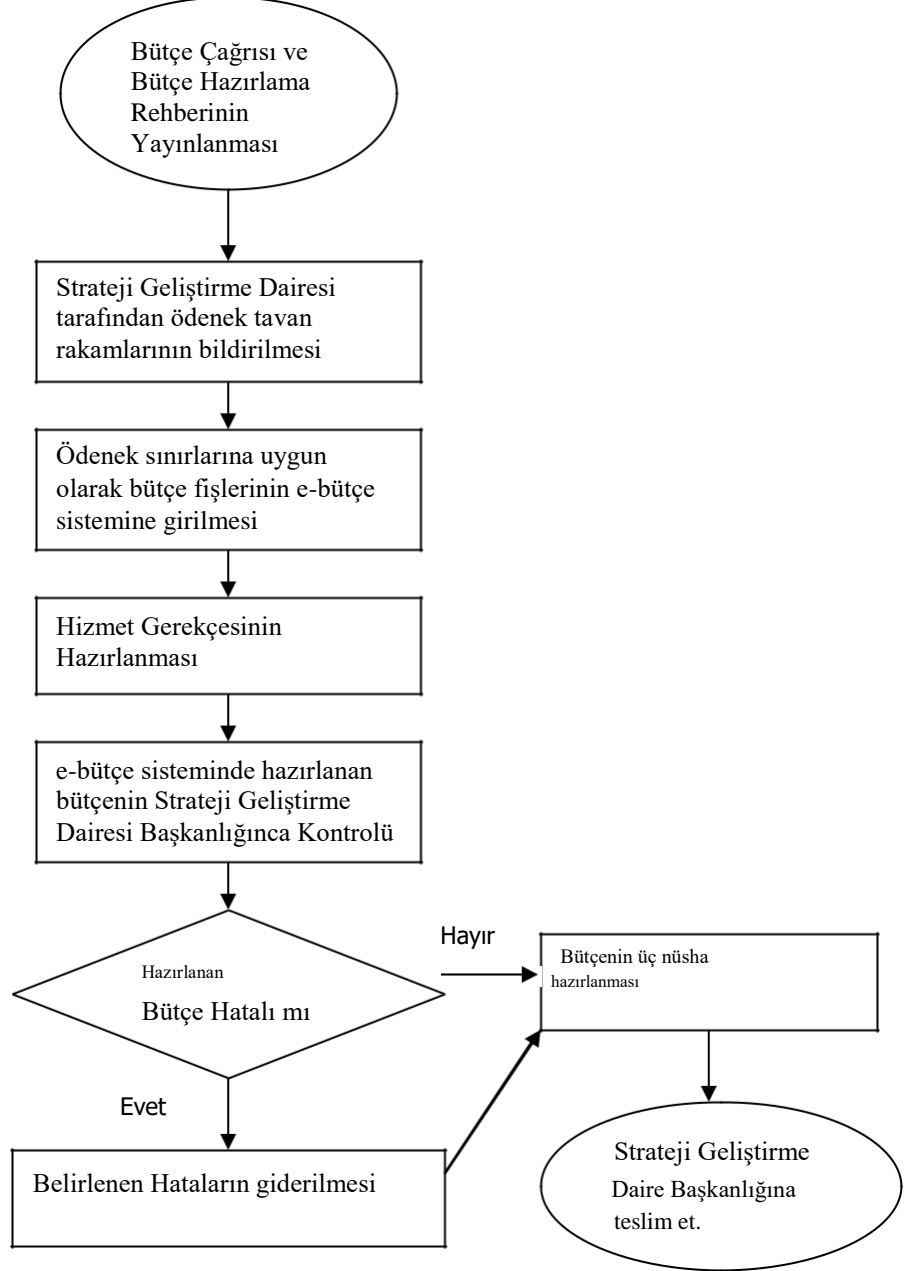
Bütçe Çağrısı ve Bütçe Hazırlama Rehberinin Yayınlanması

Strateji Geliştirme Dairesi tarafından ödenek tavan rakamlarının bildirilmesi

Ödenek sınırlarına uygun olarak bütçe fişlerinin e-bütçe sistemine girilmesi

Hizmet Gerekçesinin Hazırlanması

e-bütçe sisteminde hazırlanan bütçenin Strateji Geliştirme Dairesi Başkanlığınca Kontrolü

Hazırlanan Bütçe Hatalı mı

Hayır

Bütçenin üç nüsha hazırlanması

Evet

Belirlenen Hataların giderilmesi

Strateji Geliştirme Daire Başkanlığına teslim et.